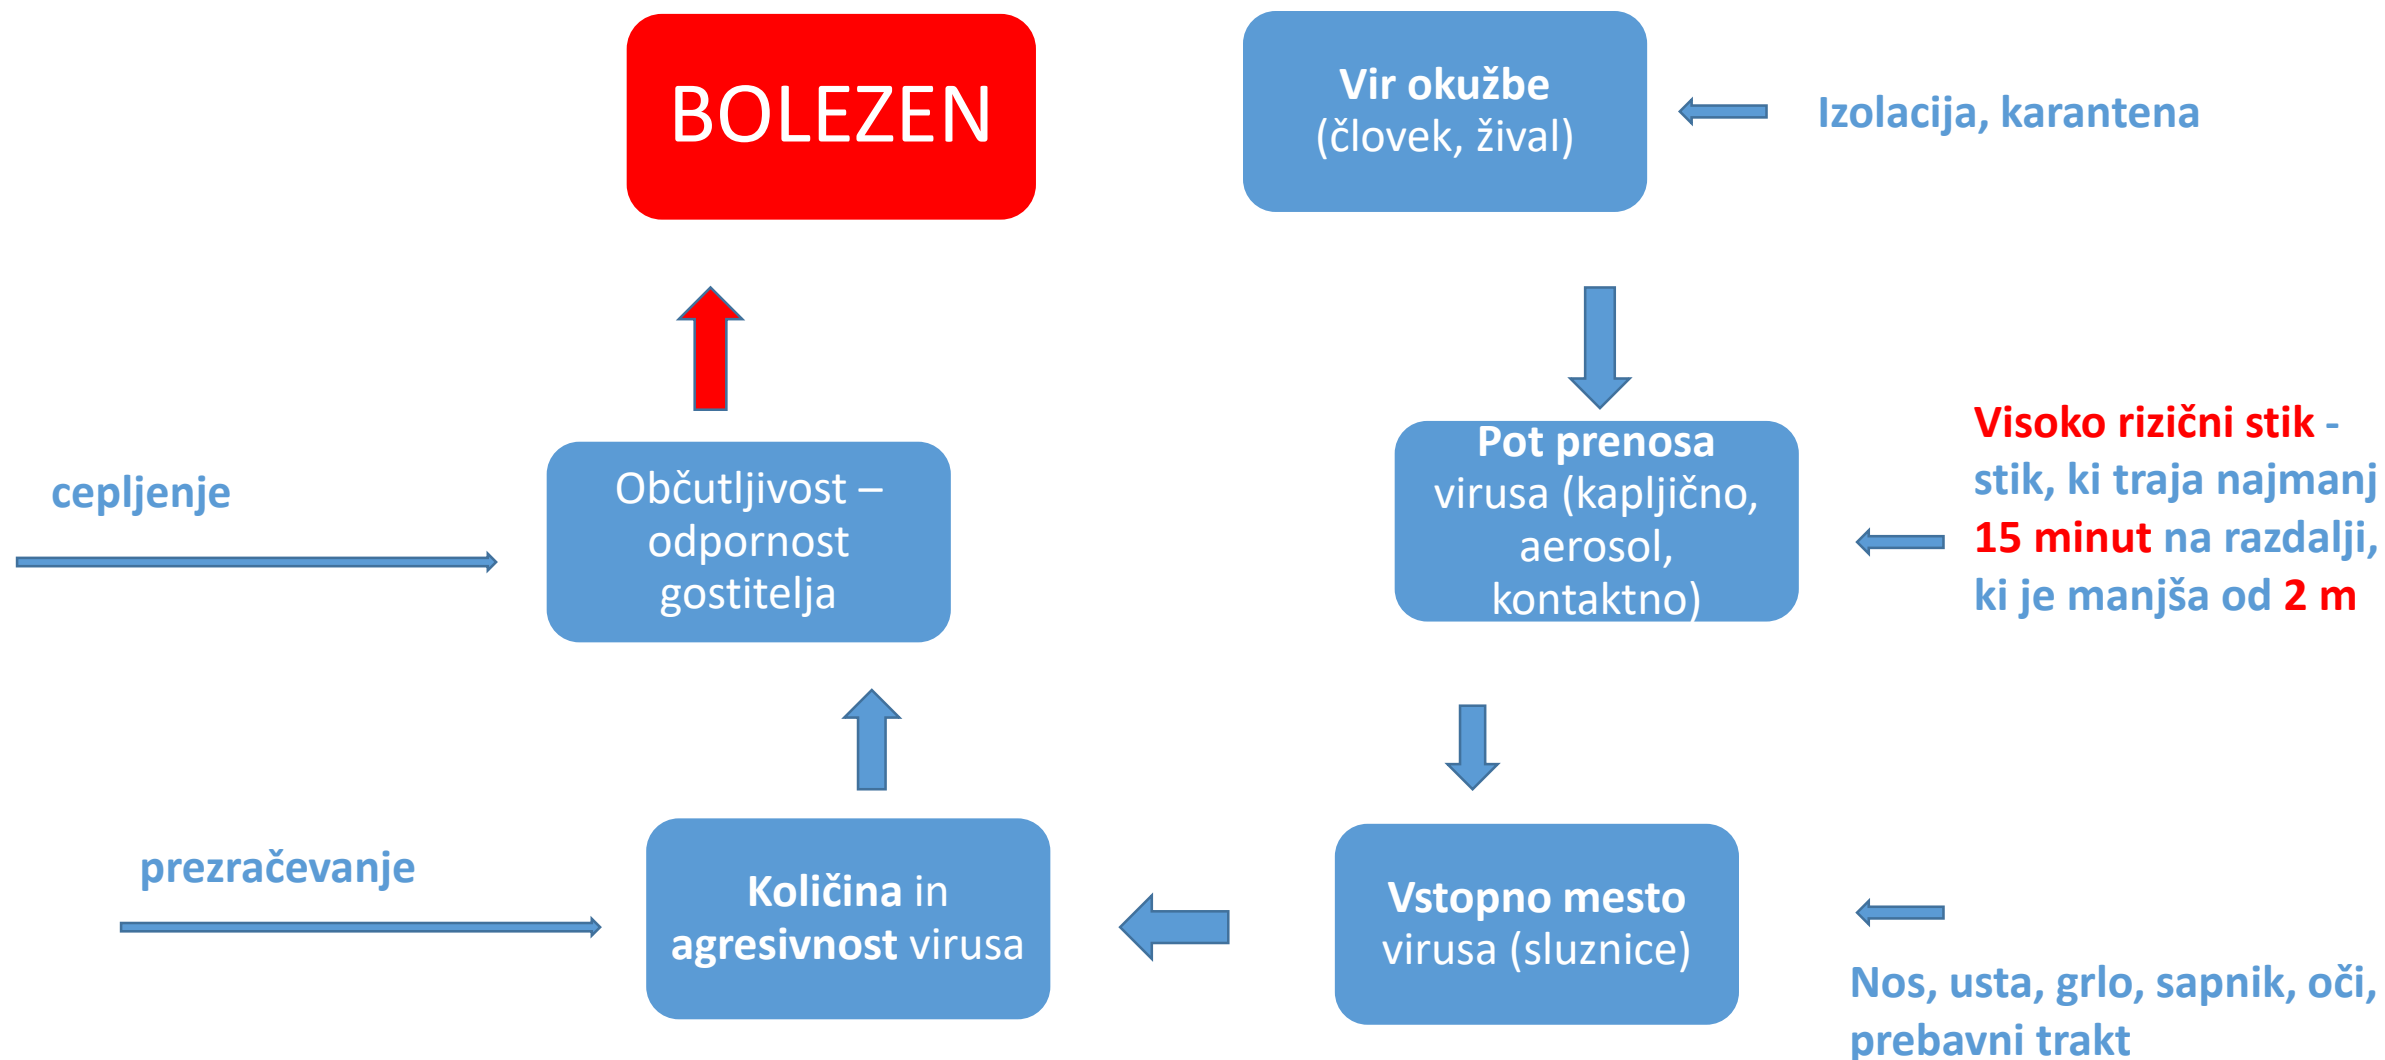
BOLEZEN

Vir okužbe
(človek, žival)

Izolacija, karantena

Pot prenosa virusa (kapljično, aerosol, kontaktno)

Visoko rizični stik - stik, ki traja najmanj 15 minut na razdalji, ki je manjša od 2 m

cepljenje

Občutljivost – odpornost gostitelja

prezračevanje

Količina in agresivnost virusa

Vstopno mesto virusa (sluznice)

Nos, usta, grlo, sapnik, oči, prebavni trakt